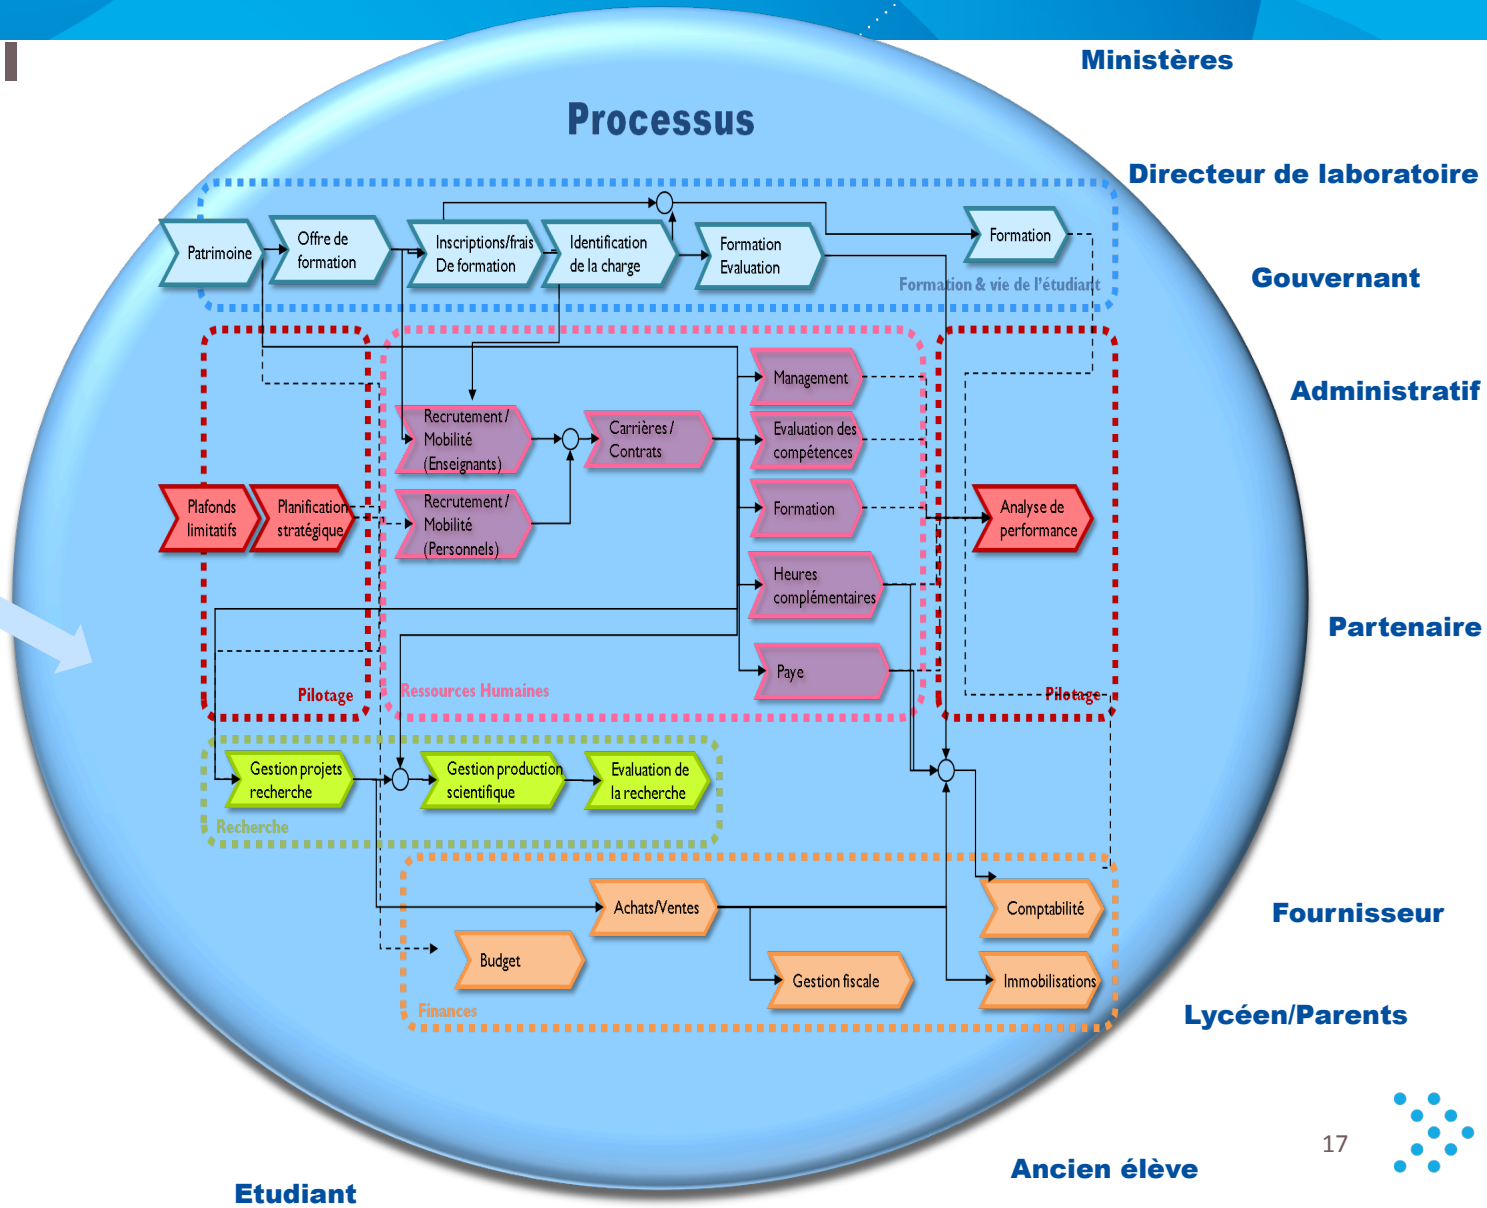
Ministères

Processus

Directeur de laboratoire

Patrimoine

Offre de formation

Inscriptions/frais De formation

Identification de la charge

Formation Evaluation

Formation

Formation & vie de l'étudiant

Gouvernant

Administratif

Management

Recrutement / Mobilité (Enseignants)

Carrières / Contrats

Evaluation des compétences

Plafonds limitatifs

Planification stratégique

Recrutement / Mobilité (Personnels)

Formation

Analyse de performance

Heures complémentaires

Partenaire

Paye

Pilotage

Ressources Humaines

Pilotage

Gestion projets recherche

Gestion production scientifique

Evaluation de la recherche

Recherche

Achats/Ventes

Comptabilité

Fournisseur

Budget

Gestion fiscale

Immobilisations

Finances

Lycéen/Parents

17

Ancien élève

Etudiant